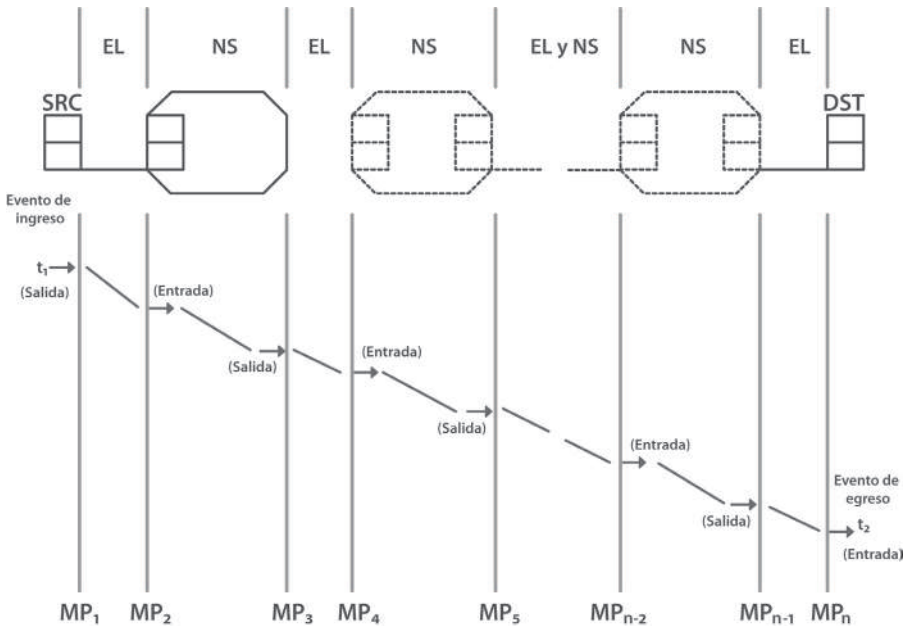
EL NS EL NS EL y NS NS EL

SRC

DST

Evento de ingreso

$t_1$

(Salida)

(Entrada)

(Salida)

(Entrada)

(Salida)

(Entrada)

(Salida)

Evento de egreso

$t_2$

(Entrada)

$MP_1$ $MP_2$ $MP_3$ $MP_4$ $MP_5$ $MP_{n-2}$ $MP_{n-1}$ $MP_n$